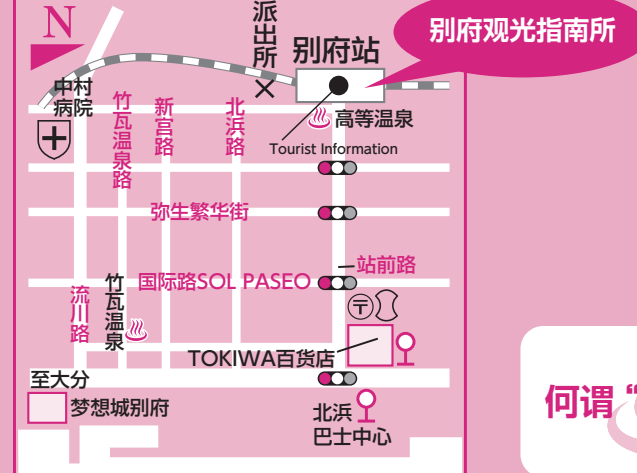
N

派出所

别府站

别府观光指南所

中村病院

竹瓦温泉路

新宫路

北浜路

高等温泉

Tourist Information

弥生繁华街

站前路

国际路SOL PASEO

流川路

竹瓦温泉

TOKIWA百货店

至大分

梦想城别府

北浜巴士中心

何谓"